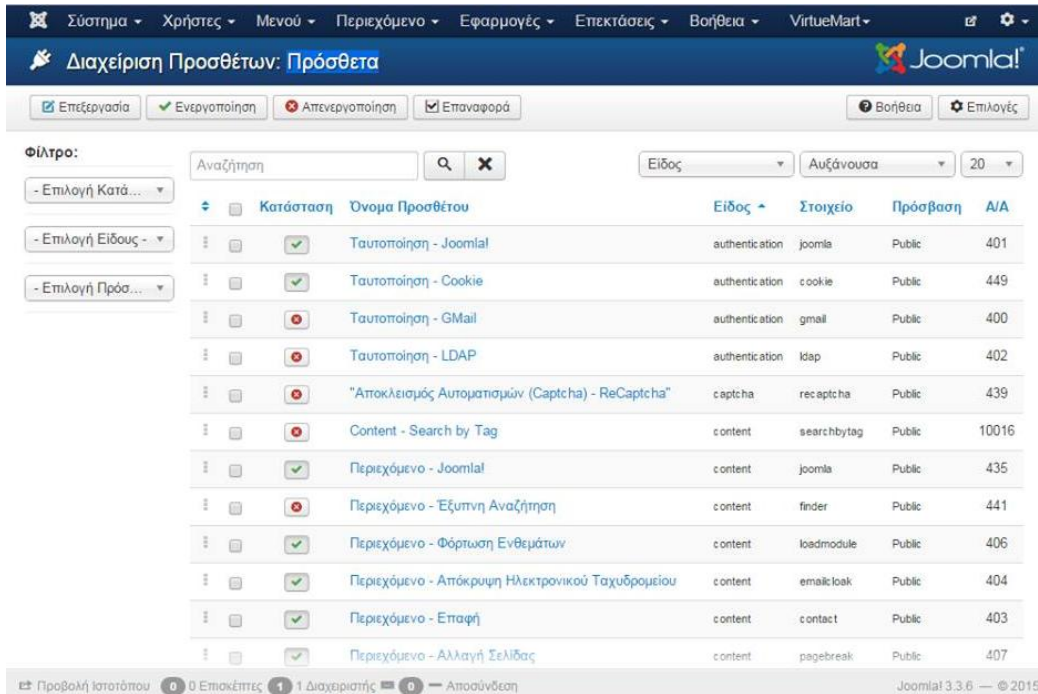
Σύστημα ▾ Χρήστες ▾ Μενού ▾ Περιεχόμενο ▾ Εφαρμογές ▾ Επεκτάσεις ▾ Βοήθεια ▾ VirtueMart ▾

Διαχείριση Προσθέτων: Πρόσθετα

Joomla!

Επεξεργασία | Ενεργοποίηση | Απενεργοποίηση | Επαναφορά | Βοήθεια | Επιλογές

Φίλτρο:

- Επιλογή Κατά...
- Επιλογή Είδους -
- Επιλογή Πρόσ...

Αναζήτηση

Είδος | Αυξάνουσα | 20

| | Κατάσταση | Όνομα Προσθέτου | Είδος ▲ | Στοιχείο | Πρόσβαση | Α/Α |
|---|---|---|---|---|---|---|
| | ✓ | Ταυτοποίηση - Joomla! | authentication | joomla | Public | 401 |
| | ✓ | Ταυτοποίηση - Cookie | authentication | cookie | Public | 449 |
| | ✕ | Ταυτοποίηση - GMail | authentication | gmail | Public | 400 |
| | ✕ | Ταυτοποίηση - LDAP | authentication | ldap | Public | 402 |
| | ✕ | "Αποκλεισμός Αυτοματισμών (Captcha) - ReCaptcha" | captcha | recaptcha | Public | 439 |
| | ✕ | Content - Search by Tag | content | searchbytag | Public | 10016 |
| | ✓ | Περιεχόμενο - Joomla! | content | joomla | Public | 435 |
| | ✕ | Περιεχόμενο - Έξυπνη Αναζήτηση | content | finder | Public | 441 |
| | ✓ | Περιεχόμενο - Φόρτωση Ενθεμάτων | content | loadmodule | Public | 406 |
| | ✓ | Περιεχόμενο - Απόκρυψη Ηλεκτρονικού Ταχυδρομείου | content | emailcloak | Public | 404 |
| | ✓ | Περιεχόμενο - Επαφή | content | contact | Public | 403 |
| | ✓ | Περιεχόμενο - Αλλαγή Σελίδας | content | pagebreak | Public | 407 |

Προβολή Ιστοτόπου 0 0 Επισκέπτες 1 1 Διαχειριστής 0 — Αποσύνδεση Joomla! 3.3.6 — © 2015